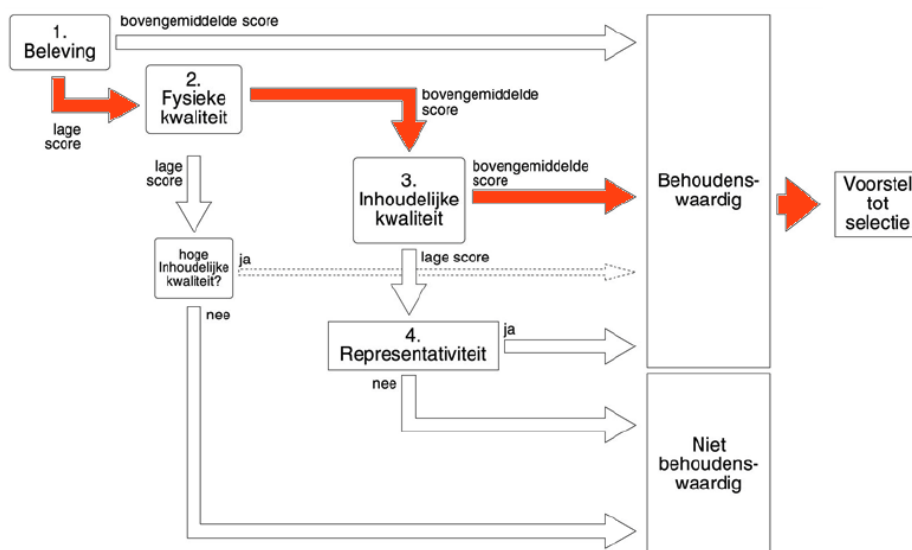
1.
Beleving

bovengemiddelde score

lage score

2.
Fysieke kwaliteit

bovengemiddelde score

lage score

3.
Inhoudelijke kwaliteit

bovengemiddelde score

hoge Inhoudelijke kwaliteit?

ja

lage score

nee

4.
Representativiteit

ja

nee

Behoudenswaardig

Voorstel tot selectie

Niet behoudenswaardig